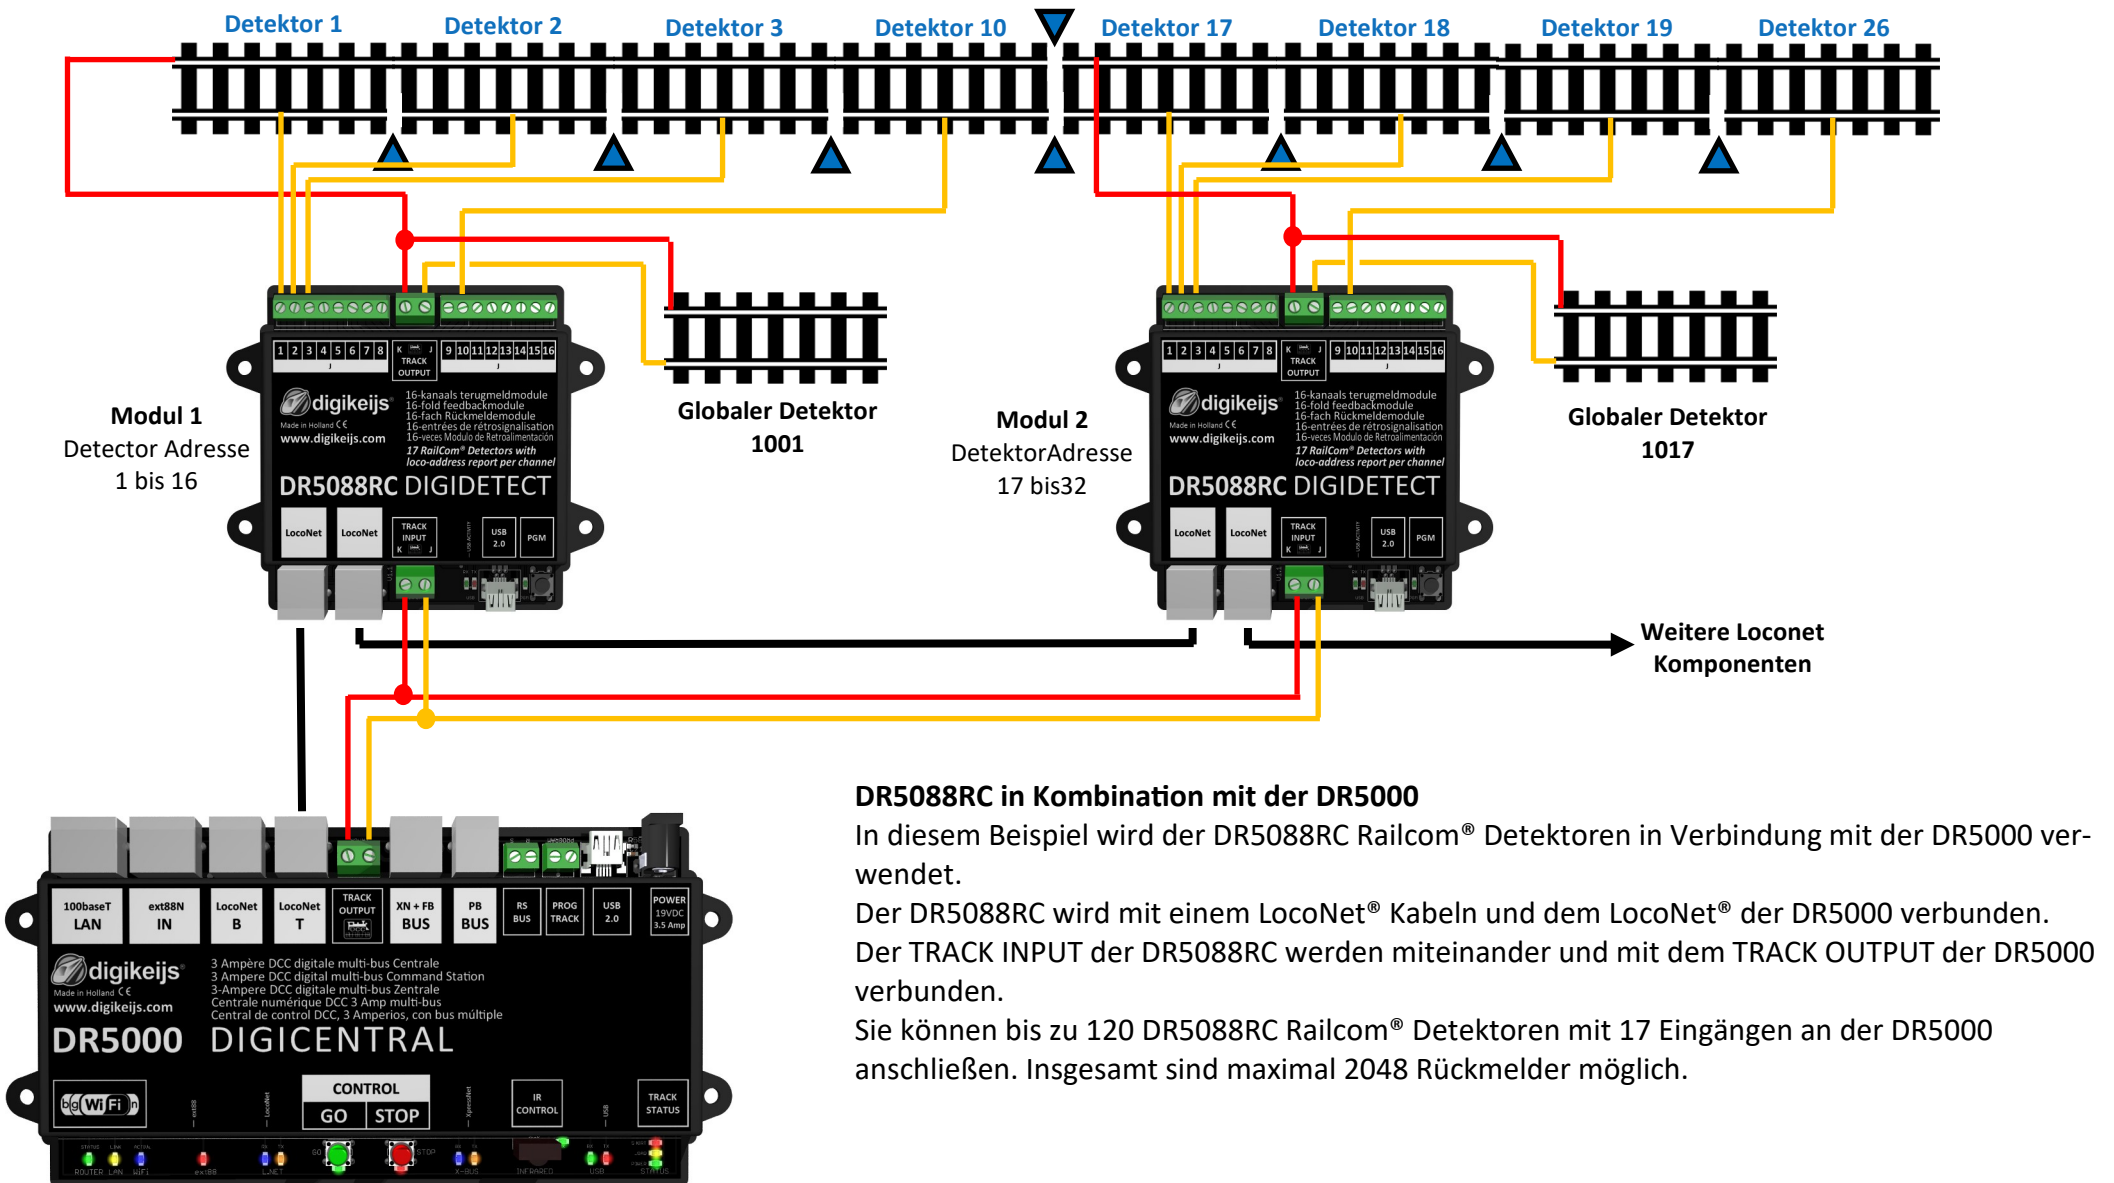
Detektor 1 Detektor 2 Detektor 3 Detektor 10 Detektor 17 Detektor 18 Detektor 19 Detektor 26

Modul 1
Detector Adresse
1 bis 16

1 2 3 4 5 6 7 8 TRACK OUTPUT 9 10 11 12 13 14 15 16
digikeijs
Made in Holland
www.digikeijs.com
16-kanaals terugmeldmodule
16-fold feedbackmodule
16-fach Rückmeldemodule
16-entrées de rétrosignalisation
16-veces Modulo de Retroalimentación
17 RailCom® Detectors with loco-address report per channel
DR5088RC DIGIDETECT
LocoNet LocoNet TRACK INPUT USB 2.0 PGM

Globaler Detektor
1001

Modul 2
DetektorAdresse
17 bis32

1 2 3 4 5 6 7 8 TRACK OUTPUT 9 10 11 12 13 14 15 16
digikeijs
Made in Holland
www.digikeijs.com
16-kanaals terugmeldmodule
16-fold feedbackmodule
16-fach Rückmeldemodule
16-entrées de rétrosignalisation
16-veces Modulo de Retroalimentación
17 RailCom® Detectors with loco-address report per channel
DR5088RC DIGIDETECT
LocoNet LocoNet TRACK INPUT USB 2.0 PGM

Globaler Detektor
1017

Weitere Loconet
Komponenten

100baseT LAN ext88N IN LocoNet B LocoNet T TRACK OUTPUT XN + FB BUS PB BUS RS BUS PROG TRACK USB 2.0 POWER 19VDC 3.5 Amp
digikeijs
Made in Holland
www.digikeijs.com
3 Ampère DCC digitale multi-bus Centrale
3 Ampere DCC digital multi-bus Command Station
3-Ampere DCC digitale multi-bus Zentrale
Centrale numérique DCC 3 Amp multi-bus
Central de control DCC, 3 Amperios, con bus múltiple
DR5000 DIGICENTRAL
bg WiFi n
CONTROL
GO STOP
IR CONTROL
TRACK STATUS

DR5088RC in Kombination mit der DR5000
In diesem Beispiel wird der DR5088RC Railcom® Detektoren in Verbindung mit der DR5000 verwendet.
Der DR5088RC wird mit einem LocoNet® Kabeln und dem LocoNet® der DR5000 verbunden.
Der TRACK INPUT der DR5088RC werden miteinander und mit dem TRACK OUTPUT der DR5000 verbunden.
Sie können bis zu 120 DR5088RC Railcom® Detektoren mit 17 Eingängen an der DR5000 anschließen. Insgesamt sind maximal 2048 Rückmelder möglich.